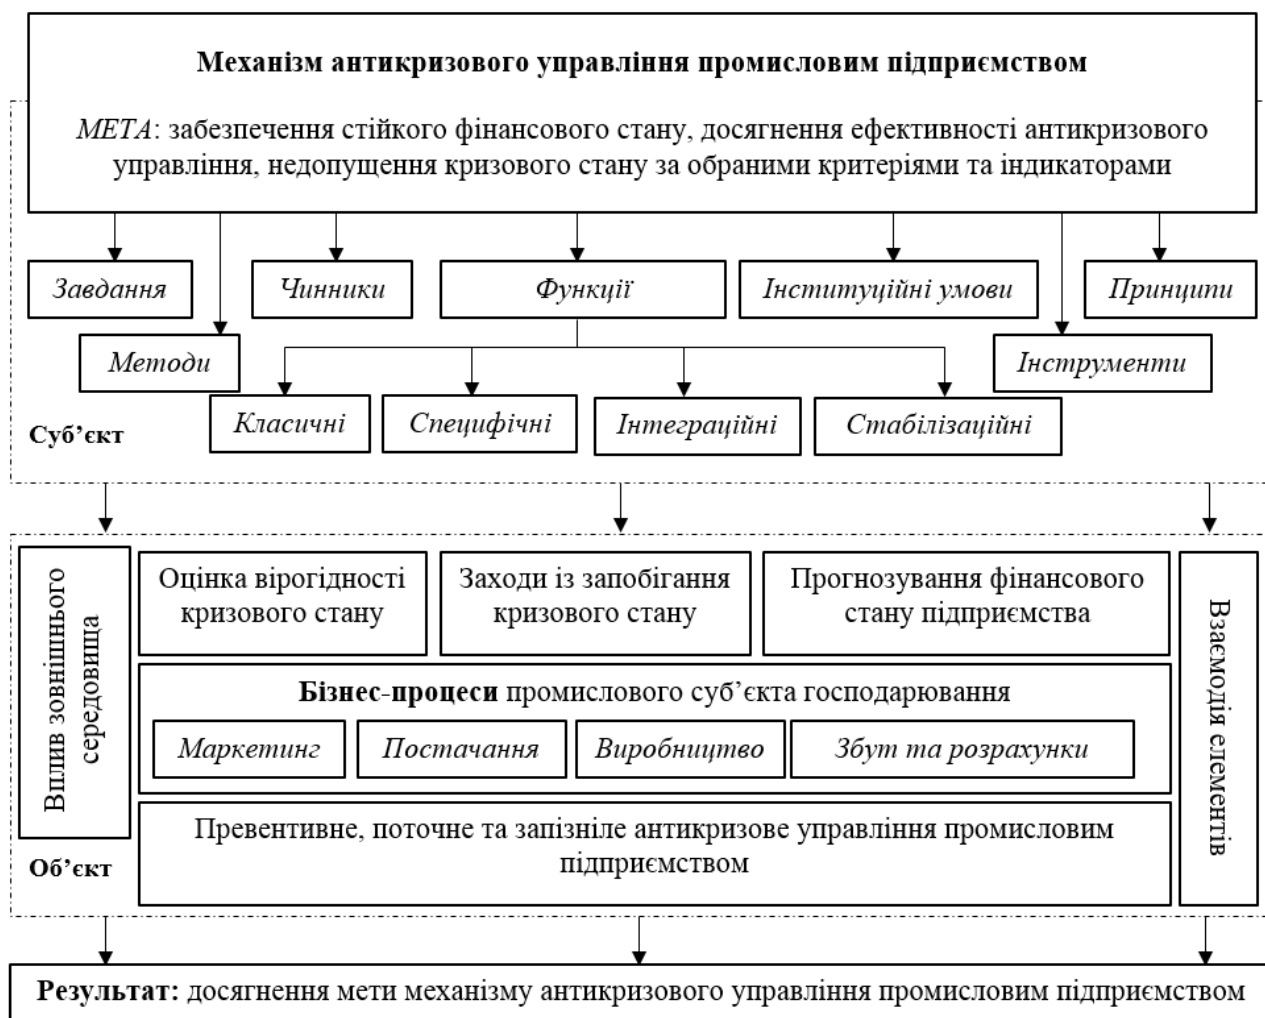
Механізм антикризового управління промисловим підприємством

МЕТА: забезпечення стійкого фінансового стану, досягнення ефективності антикризового управління, недопущення кризового стану за обраними критеріями та індикаторами

Завдання

Чинники

Функції

Інституційні умови

Принципи

Методи

Інструменти

Класичні

Специфічні

Інтеграційні

Стабілізаційні

Суб'єкт

Вплив зовнішнього середовища

Оцінка вірогідності кризового стану

Заходи із запобігання кризового стану

Прогнозування фінансового стану підприємства

Взаємодія елементів

Бізнес-процеси промислового суб'єкта господарювання

Маркетинг

Постачання

Виробництво

Збут та розрахунки

Превентивне, поточне та запізніле антикризове управління промисловим підприємством

Об'єкт

Результат: досягнення мети механізму антикризового управління промисловим підприємством